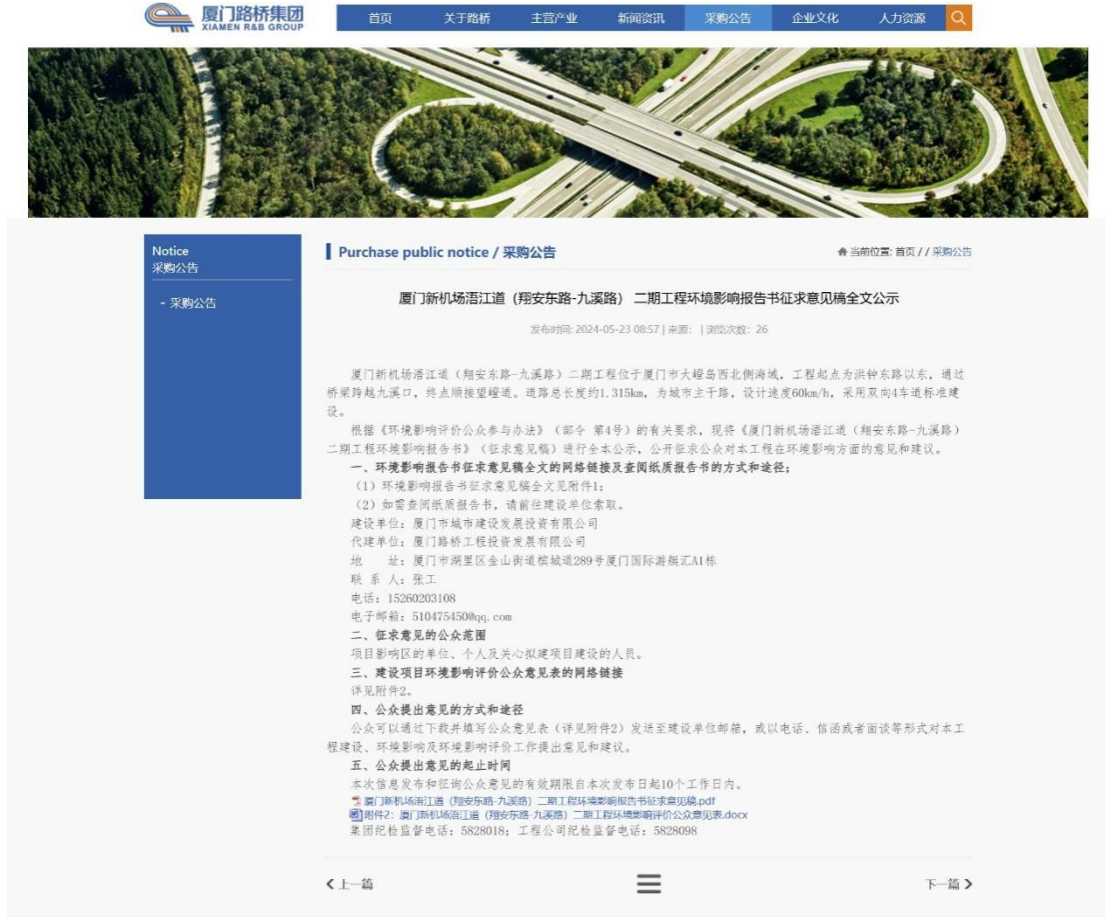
厦门路桥集团
XIAMEN R&B GROUP

首页 关于路桥 主营产业 新闻资讯 采购公告 企业文化 人力资源

Notice
采购公告

- 采购公告

Purchase public notice / 采购公告

当前位置: 首页 / / 采购公告

厦门新机场浯江道（翔安东路-九溪路）二期工程环境影响报告书征求意见稿全文公示

发布时间: 2024-05-23 08:57 | 来源: | 浏览次数: 26

厦门新机场浯江道（翔安东路-九溪路）二期工程位于厦门市大嶝岛西北侧海域，工程起点为洪钟东路以东，通过桥梁跨越九溪口，终点顺接望嶝道。道路总长度约1.315km，为城市主干路，设计速度60km/h，采用双向4车道标准建设。

根据《环境影响评价公众参与办法》（部令 第4号）的有关要求，现将《厦门新机场浯江道（翔安东路-九溪路）二期工程环境影响报告书》（征求意见稿）进行全本公示，公开征求公众对本工程在环境影响方面的意见和建议。

一、环境影响报告书征求意见稿全文的网络链接及查阅纸质报告书的方式和途径；

（1）环境影响报告书征求意见稿全文见附件1；

（2）如需查阅纸质报告书，请前往建设单位索取。

建设单位：厦门市城市建设发展投资有限公司

代建单位：厦门路桥工程投资发展有限公司

地 址：厦门市湖里区金山街道槟城道289号厦门国际游艇汇A1栋

联 系 人：张工

电话：15260203108

电子邮箱：510475450@qq.com

二、征求意见的公众范围

项目影响区的单位、个人及关心拟建项目建设的人员。

三、建设项目环境影响评价公众意见表的网络链接

详见附件2。

四、公众提出意见的方式和途径

公众可以通过下载并填写公众意见表（详见附件2）发送至建设单位邮箱，或以电话、信函或者面谈等形式对本工程建设、环境影响及环境影响评价工作提出意见和建议。

五、公众提出意见的起止时间

本次信息发布和征询公众意见的有效期限自本次发布日起10个工作日内。

厦门新机场浯江道（翔安东路-九溪路）二期工程环境影响报告书征求意见稿.pdf

附件2：厦门新机场浯江道（翔安东路-九溪路）二期工程环境影响评价公众意见表.docx

集团纪检监督电话：5828018；工程公司纪检监督电话：5828098

上一篇

下一篇